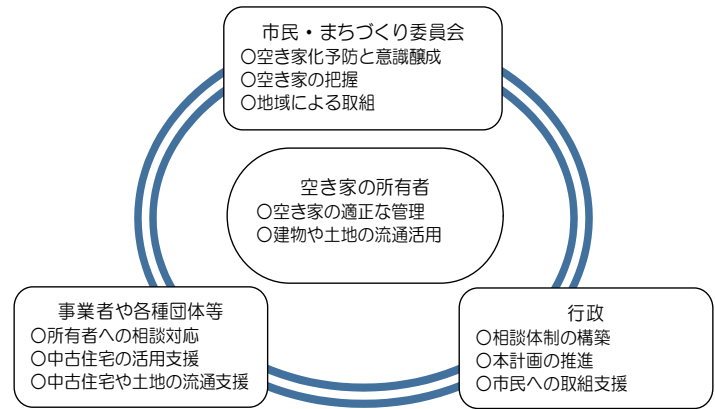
市民・まちづくり委員会
○空き家化予防と意識醸成
○空き家の把握
○地域による取組

空き家の所有者
○空き家の適正な管理
○建物や土地の流通活用

事業者や各種団体等
○所有者への相談対応
○中古住宅の活用支援
○中古住宅や土地の流通支援

行政
○相談体制の構築
○本計画の推進
○市民への取組支援